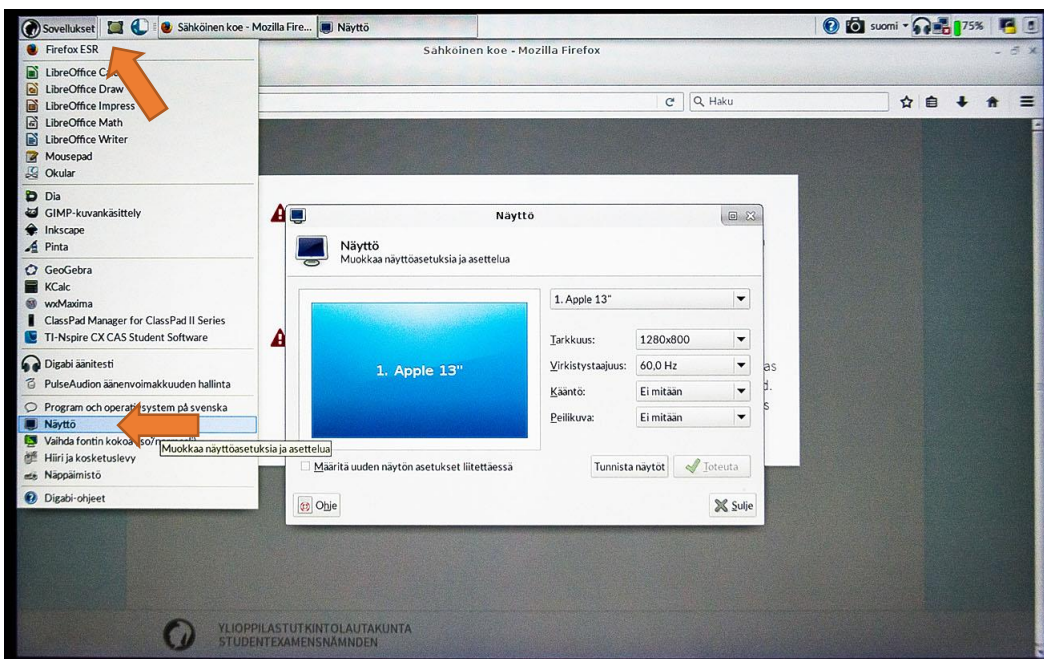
Sovellukset Sähköinen koe - Mozilla Fire... Näyttö suomi 75%

Sähköinen koe - Mozilla Firefox

Firefox ESR
LibreOffice Ca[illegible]
LibreOffice Draw
LibreOffice Impress
LibreOffice Math
LibreOffice Writer
Mousepad
Okular
Dia
GIMP-kuvankäsittely
Inkscape
Pinta
GeoGebra
KCalc
wxMaxima
ClassPad Manager for ClassPad II Series
TI-Nspire CX CAS Student Software
Digabi äänitesti
PulseAudion äänenvoimakkuuden hallinta
Program och operati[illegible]system på svenska
Näyttö
Vaihda fontin koko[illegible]
Hiiri ja kosketuslevy
Näppäimistö
Digabi-ohjeet

Muokkaa näyttöasetuksia ja asettelua

Q Haku

Näyttö

Näyttö
Muokkaa näyttöasetuksia ja asettelua

1. Apple 13"

1. Apple 13"

Tarkkuus: 1280x800
Virkistystaajuus: 60,0 Hz
Kääntö: Ei mitään
Peilikuva: Ei mitään

Määritä uuden näytön asetukset liitettäessä

Tunnista näytöt Toteuta

Ohje

Sulje

as
d.
s

YLIOPPILASTUTKINTOLAUTAKUNTA
STUDENTEXAMENSNÄMNDEN